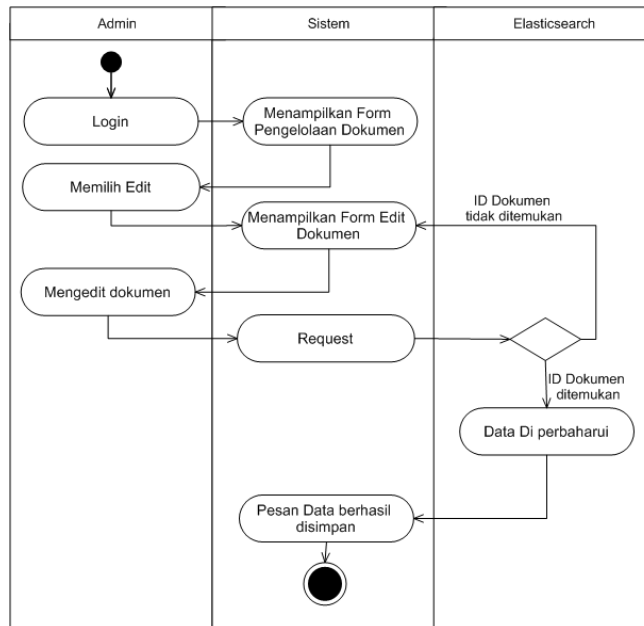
Admin

Sistem

Elasticsearch

Login

Menampilkan Form Pengelolaan Dokumen

Memilih Edit

ID Dokumen tidak ditemukan

Menampilkan Form Edit Dokumen

Mengedit dokumen

Request

ID Dokumen ditemukan

Data Di perbaharui

Pesan Data berhasil disimpan